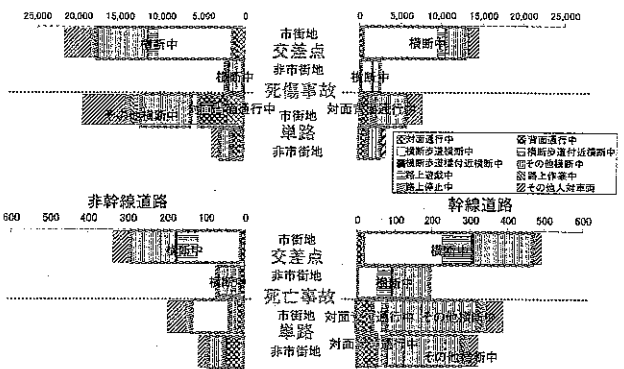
25,000 20,000 15,000 10,000 5,000 0

0 5,000 10,000 15,000 20,000 25,000

横断中
市街地
交差点
非市街地
横断中
横断中
死傷事故
その他横断中
対面通行中
市街地
対面通行中
単路
非市街地

対面通行中
背面通行中
横断歩道横断中
横断歩道付近横断中
横断歩道橋付近横断中
その他横断中
路上遊戯中
路上作業中
路上停止中
その他人対車両

非幹線道路
600 500 400 300 200 100 0

幹線道路
0 100 200 300 400 500 600

横断中
市街地
交差点
非市街地
横断中
横断中
死亡事故
市街地
対面通行中
その他横断中
単路
非市街地
対面通行中
その他横断中